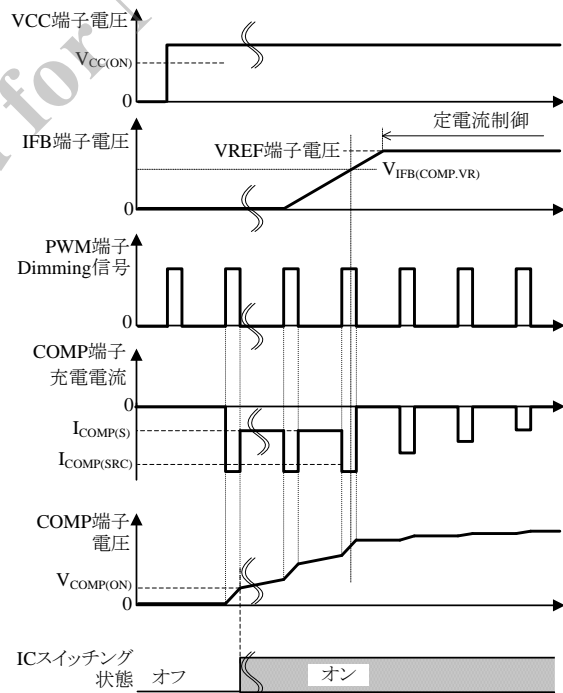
VCC端子電圧

$V_{CC(ON)}$

0

IFB端子電圧

定電流制御

VREF端子電圧

$V_{IFB(COMP.VR)}$

0

PWM端子
Dimming信号

0

COMP端子
充電電流

0

$I_{COMP(S)}$

$I_{COMP(SRC)}$

COMP端子
電圧

$V_{COMP(ON)}$

0

ICスイッチング
状態

オフ

オン